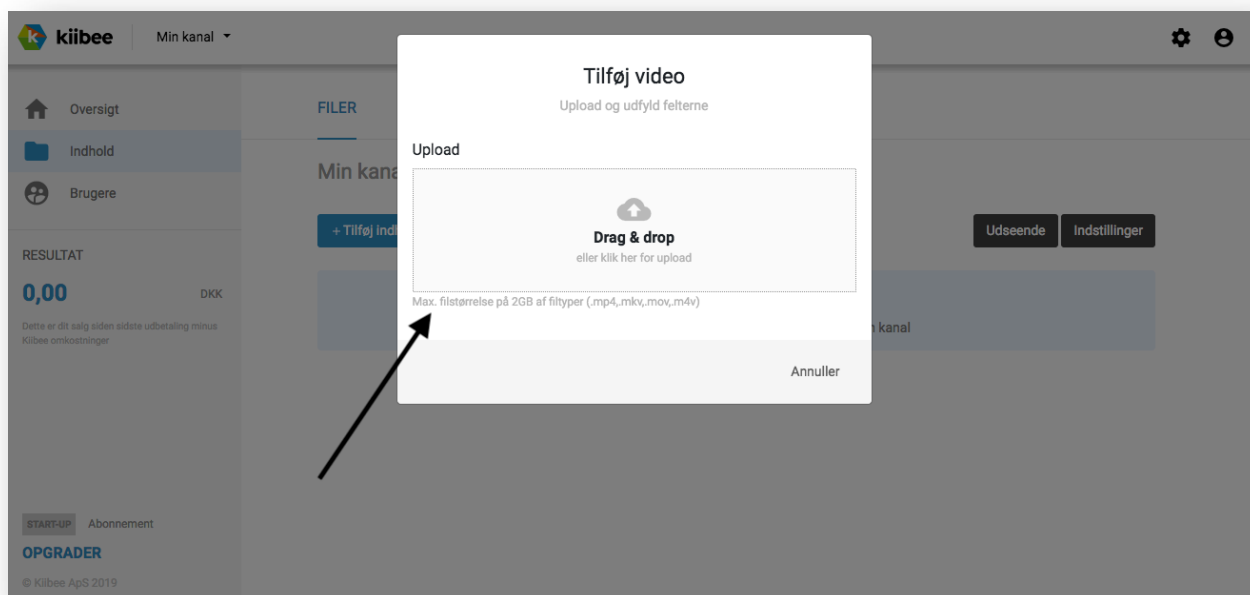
kiibee
Min kanal

Oversigt
Indhold
Brugere

RESULTAT
0,00 DKK
Dette er dit salg siden sidste udbetaling minus Kiibee omkostninger

START-UP Abonnement
OPGRADER
© Kiibee ApS 2019

FILER
Min kana
+ Tilføj indi
Udseende
Indstillinger
n kanal

Tilføj video
Upload og udfyld felterne

Upload

Drag & drop
eller klik her for upload

Max. filstørrelse på 2GB af filtyper (.mp4,.mkv,.mov,.m4v)

Annuller